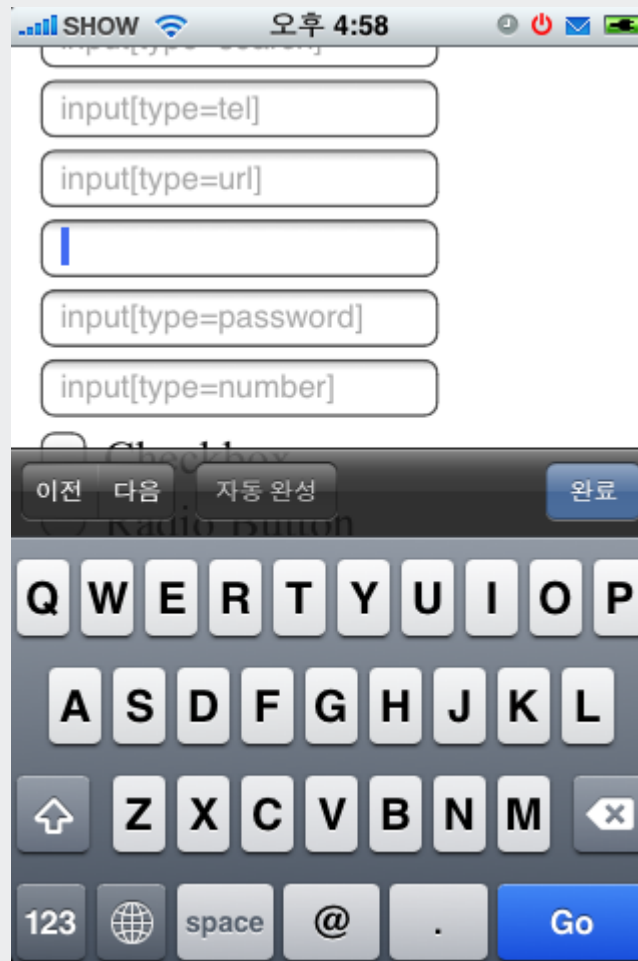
SHOW 오후 4:58

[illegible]

input[type=tel]

input[type=url]

input[type=password]

input[type=number]

Checkbox

Radio Button

이전 다음 자동 완성 완료

Q W E R T Y U I O P

A S D F G H J K L

Z X C V B N M

123 space @ . Go